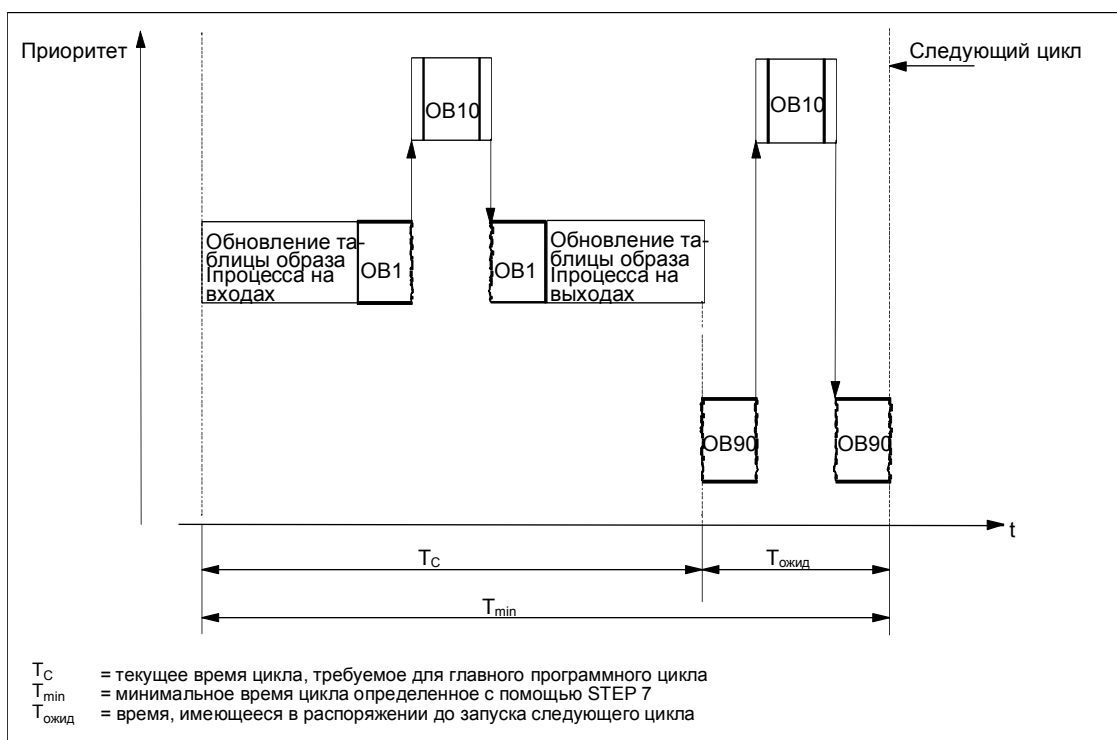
Приоритет

Следующий цикл

OB10

OB10

Обновление таблицы образа Iпроцесса на входах

OB1

OB1

Обновление таблицы образа Iпроцесса на выходах

OB90

OB90

t

$T_C$

$T_{ожид}$

$T_{min}$

$T_C$ = текущее время цикла, требуемое для главного программного цикла
$T_{min}$ = минимальное время цикла определенное с помощью STEP 7
$T_{ожид}$ = время, имеющееся в распоряжении до запуска следующего цикла